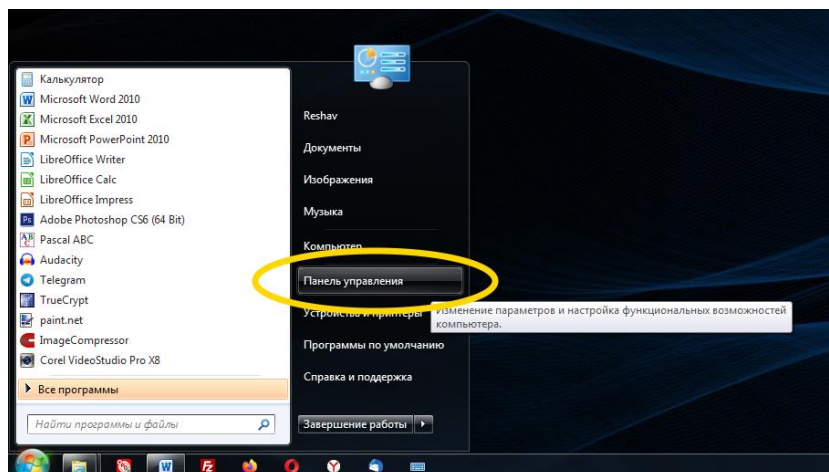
Калькулятор
Microsoft Word 2010
Microsoft Excel 2010
Microsoft PowerPoint 2010
LibreOffice Writer
LibreOffice Calc
LibreOffice Impress
Adobe Photoshop CS6 (64 Bit)
Pascal ABC
Audacity
Telegram
TrueCrypt
paint.net
ImageCompressor
Corel VideoStudio Pro X8
Все программы
Найти программы и файлы

Reshav
Документы
Изображения
Музыка
Компьютер
Панель управления
Устройства и принтеры
Изменение параметров и настройка функциональных возможностей компьютера.
Программы по умолчанию
Справка и поддержка
Завершение работы